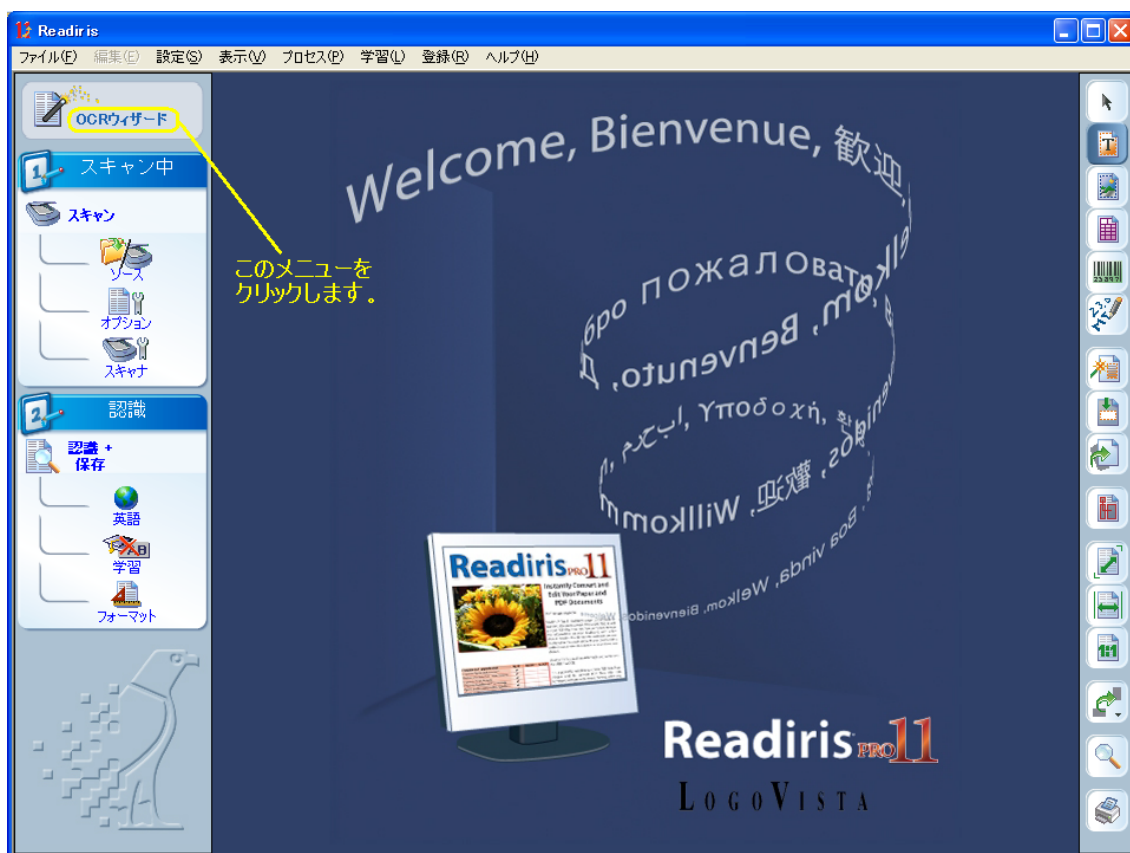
Readiris

ファイル(F) 編集(E) 設定(S) 表示(V) プロセス(P) 学習(L) 登録(R) ヘルプ(H)

OCRウィザード

1 スキャン中

スキャン

ソース

オプション

スキャナ

2 認識

認識 + 保存

英語

学習

フォーマット

このメニューを クリックします。

Welcome, Bienvenue, 歓迎, Welkom, Benvenuto, Добро пожаловать, ようこそ, Καλώς ορίσατε, Υποδοχή, Bienvenidos, 歡迎, Willkommen, Boa vinda, Welkom, Bienvenidos

Readiris PRO 11
Instantly Convert and Edit Your Paper and PDF Documents

Readiris PRO 11

LOGOVISTA